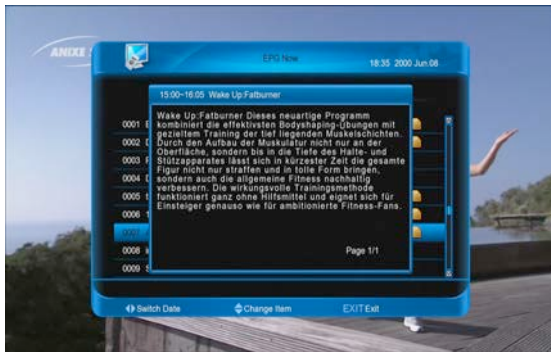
ANIXE

EPG Now

18:35 2000 Jun.08

15:00~16:05 Wake Up:Fatburner

Wake Up:Fatburner Dieses neuartige Programm kombiniert die effektivsten Bodyshaping-Übungen mit gezieltem Training der tief liegenden Muskelschichten. Durch den Aufbau der Muskulatur nicht nur an der Oberfläche, sondern bis in die Tiefe des Halte- und Stützapparates lässt sich in kürzester Zeit die gesamte Figur nicht nur straffen und in tolle Form bringen, sondern auch die allgemeine Fitness nachhaltig verbessern. Die wirkungsvolle Trainingsmethode funktioniert ganz ohne Hilfsmittel und eignet sich für Einsteiger genauso wie für ambitionierte Fitness-Fans.

Page 1/1

0001 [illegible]
0002 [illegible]
0003 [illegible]
0004 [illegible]
0005 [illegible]
0006 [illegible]
0007 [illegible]
0008 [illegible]
0009 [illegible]

Switch Date

Change Item

EXIT Exit